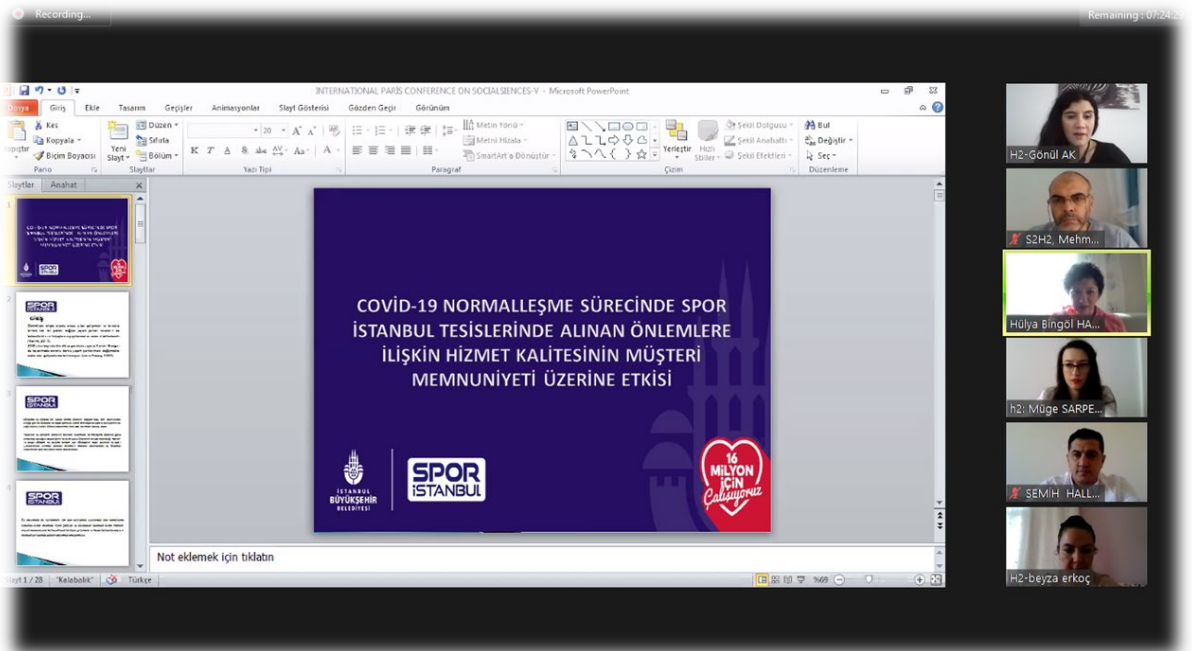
Recording...

Remaining : 07:24:25

INTERNATIONAL PARIS CONFERENCE ON SOCIALSIENCES-V - Microsoft PowerPoint

Dosya Giriş Ekle Tasarım Geçişler Animasyonlar Slayt Gösterisi Gözden Geçir Görünüm

Kes Kopyala Biçim Boyacısı Yapıştır Pano Yeni Slayt Düzen Sıfırla Bölüm Slaytlar Yazı Tipi Metin Yönü Metni Hizala SmartArt a Dönüştür Paragraf Yerleştir Hızlı Stiller Şekil Dolgusu Şekil Anahatı Şekil Efektleri Çizim Bul Değiştir Seç Düzenleme

Slaytlar Anahat

COVİD-19 NORMALLEŞME SÜRECİNDE SPOR İSTANBUL TESİSLERİNDE ALINAN ÖNLEMLERE İLİŞKİN HİZMET KALİTESİNİN MÜŞTERİ MEMNUNİYETİ ÜZERİNE ETKİSİ

İSTANBUL BÜYÜKŞEHİR BELEDİYESİ

SPOR İSTANBUL

16 MİLYON İÇİN Çalışıyoruz

Not eklemek için tıklatın

Slayt 1 / 28 "Kalabalık" Türkçe %69

H2-Gönül AK

S2H2, Mehm...

Hülya Bingöl HA...

h2: Müge SARPE...

SEMİH HALL...

H2-beyza erkoç